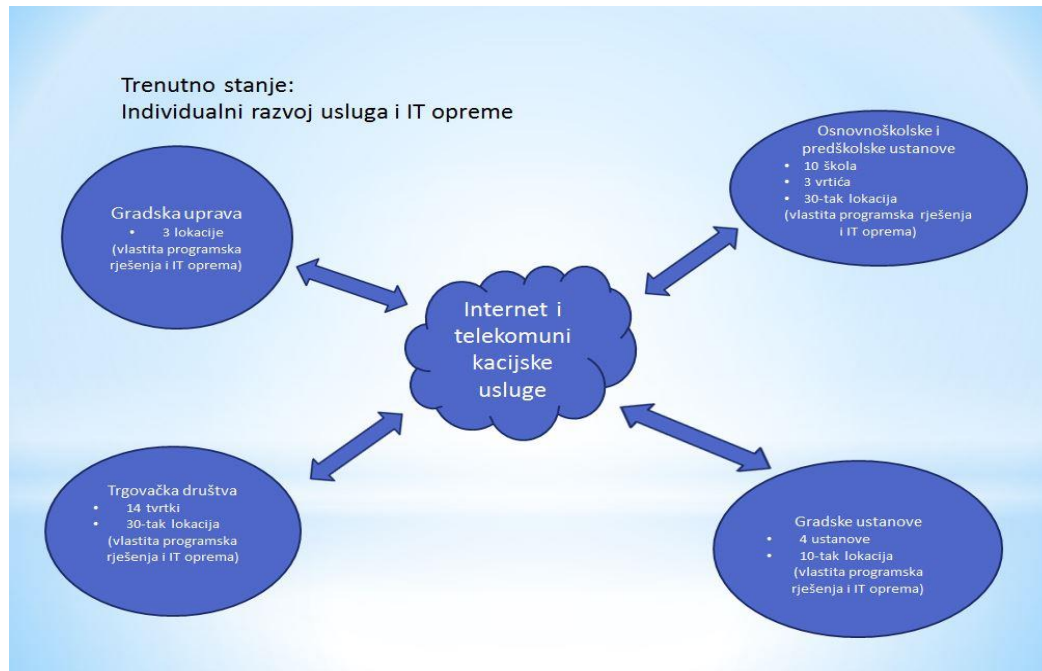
Trenutno stanje:
Individualni razvoj usluga i IT opreme

Osnovnoškolske i predškolske ustanove
• 10 škola
• 3 vrtića
• 30-tak lokacija
(vlastita programska rješenja i IT oprema)

Gradska uprava
• 3 lokacije
(vlastita programska rješenja i IT oprema)

Internet i telekomuni kacijske usluge

Trgovačka društva
• 14 tvrtki
• 30-tak lokacija
(vlastita programska rješenja i IT oprema)

Gradske ustanove
• 4 ustanove
• 10-tak lokacija
(vlastita programska rješenja i IT oprema)